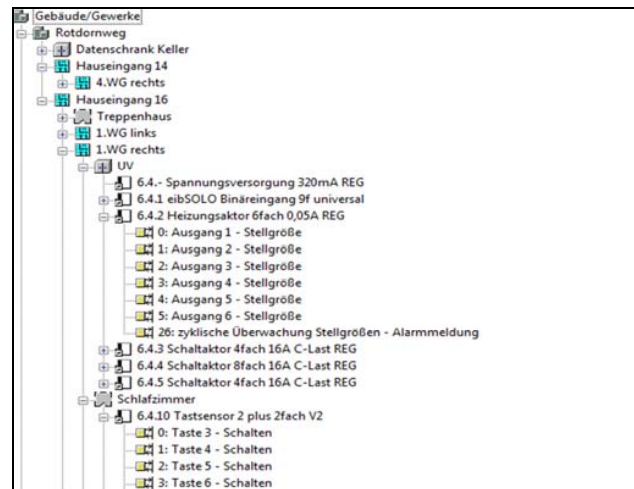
Gebäude/Gewerke
Rotdornweg
Datenschrank Keller
Hauseingang 14
4.WG rechts
Hauseingang 16
Treppenhaus
1.WG links
1.WG rechts
UV
6.4.- Spannungsversorgung 320mA REG
6.4.1 eibSOLO Binäreingang 9f universal
6.4.2 Heizungsaktor 6fach 0,05A REG
0: Ausgang 1 - Stellgröße
1: Ausgang 2 - Stellgröße
2: Ausgang 3 - Stellgröße
3: Ausgang 4 - Stellgröße
4: Ausgang 5 - Stellgröße
5: Ausgang 6 - Stellgröße
26: zyklische Überwachung Stellgrößen - Alarmmeldung
6.4.3 Schaltaktor 4fach 16A C-Last REG
6.4.4 Schaltaktor 8fach 16A C-Last REG
6.4.5 Schaltaktor 4fach 16A C-Last REG
Schlafzimmer
6.4.10 Tastsensor 2 plus 2fach V2
0: Taste 3 - Schalten
1: Taste 4 - Schalten
2: Taste 5 - Schalten
3: Taste 6 - Schalten